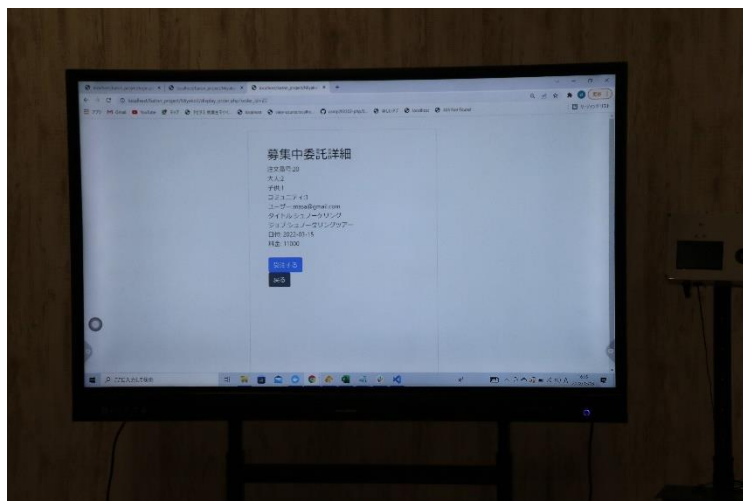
募集中委託詳細

注文番号:20
大人:2
子供:1
コミュニティ:1
ユーザー:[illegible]@gmail.com
タイトル:シュノーケリング
ジョブ:シュノーケリングツアー
日付:2022-03-15
料金:11000

受注する
戻る

localhost/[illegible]/display_order.php?order_id=20

ここに入力して検索